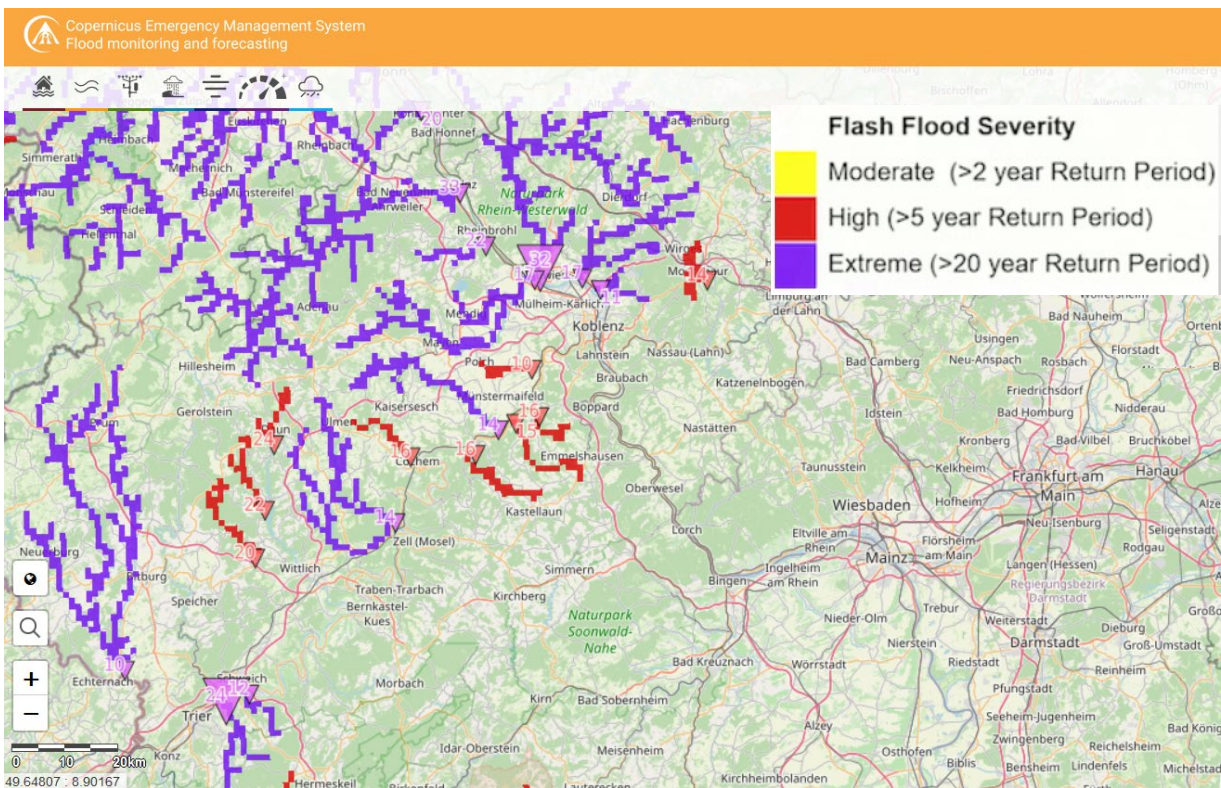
Copernicus Emergency Management System
Flood monitoring and forecasting

Flash Flood Severity
Moderate (>2 year Return Period)
High (>5 year Return Period)
Extreme (>20 year Return Period)

20
Bad Honnef
Hachenburg
Simmerath
Heimbach
Euskirchen
Rheinbach
Mechernich
Bad Münstereifel
Schleiden
Hellenthal
33
Naturpark Rhein-Westerwald
Dierdorf
Rheinbrohl
22
32
17
17
11
14
Mülheim-Kärlich
Koblenz
Lahnstein
Nassau (Lahn)
Braubach
Katzenelnbogen
Boppard
Nastätten
10
Pölch
Münstermaifeld
Mayen
Mendig
Adenau
Hillesheim
Gerolstein
Kaisersesch
Ulmen
16
15
14
24
16
16
Cochem
Emmelshausen
Oberwesel
Kastellaun
22
20
14
Zell (Mosel)
Wittlich
Neuerburg
Bitburg
Speicher
Traben-Trarbach
Bernkastel-Kues
Simmern
Kirchberg
Naturpark Soonwald-Nahe
10
Echternach
24
12
Trier
Konz
Schweich
Morbach
Hermeskeil
Idar-Oberstein
Kirn
Bad Sobernheim
Meisenheim
Bad Kreuznach
Bingen am Rhein
Ingelheim am Rhein
Lorch
Eltville am Rhein
Wiesbaden
Mainz
Taunusstein
Idstein
Bad Camberg
Limburg an der Lahn
Usingen
Neu-Anspach
Bad Nauheim
Rosbach
Friedrichsdorf
Florstadt
Bad Homburg
Nidderau
Kronberg
Bad Vilbel
Bruchköbel
Kelkheim
Hofheim
Frankfurt am Main
Hanau
Flörsheim am Main
Neu-Isenburg
Seligenstadt
Rüsselsheim
Langen (Hessen)
Rodgau
Regierungsbezirk Darmstadt
Nieder-Olm
Trebur
Weiterstadt
Darmstadt
Dieburg
Groß-Umstadt
Nierstein
Wörrstadt
Riedstadt
Pfungstadt
Reinheim
Seeheim-Jugenheim
Alzey
Zwingenberg
Osthofen
Reichelsheim
Bensheim
Lindenfels
Biblis
Michelstadt
Kirchheimbolanden
Ortenberg
Homberg (Ohm)
Bischoffen
Lohra
Dillenburg
Wirges
Montabaur
Wölfersheim
Bad König
Groß
0
10
20km
49.64807 : 8.90167